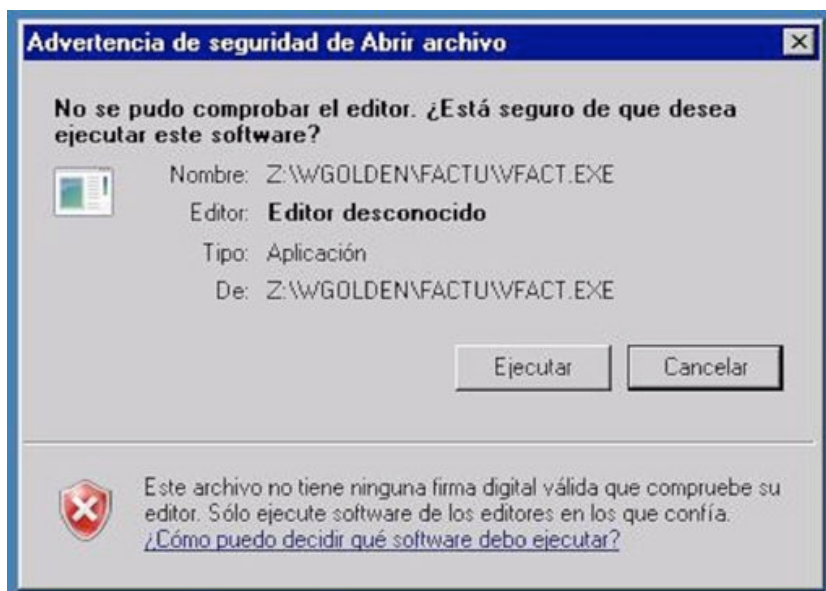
Advertencia de seguridad de Abrir archivo

No se pudo comprobar el editor. ¿Está seguro de que desea ejecutar este software?

Nombre: Z:\WGOLDEN\FACTU\VFACT.EXE

Editor: Editor desconocido

Tipo: Aplicación

De: Z:\WGOLDEN\FACTU\VFACT.EXE

Ejecutar

Cancelar

Este archivo no tiene ninguna firma digital válida que compruebe su editor. Sólo ejecute software de los editores en los que confía.
¿Cómo puedo decidir qué software debo ejecutar?